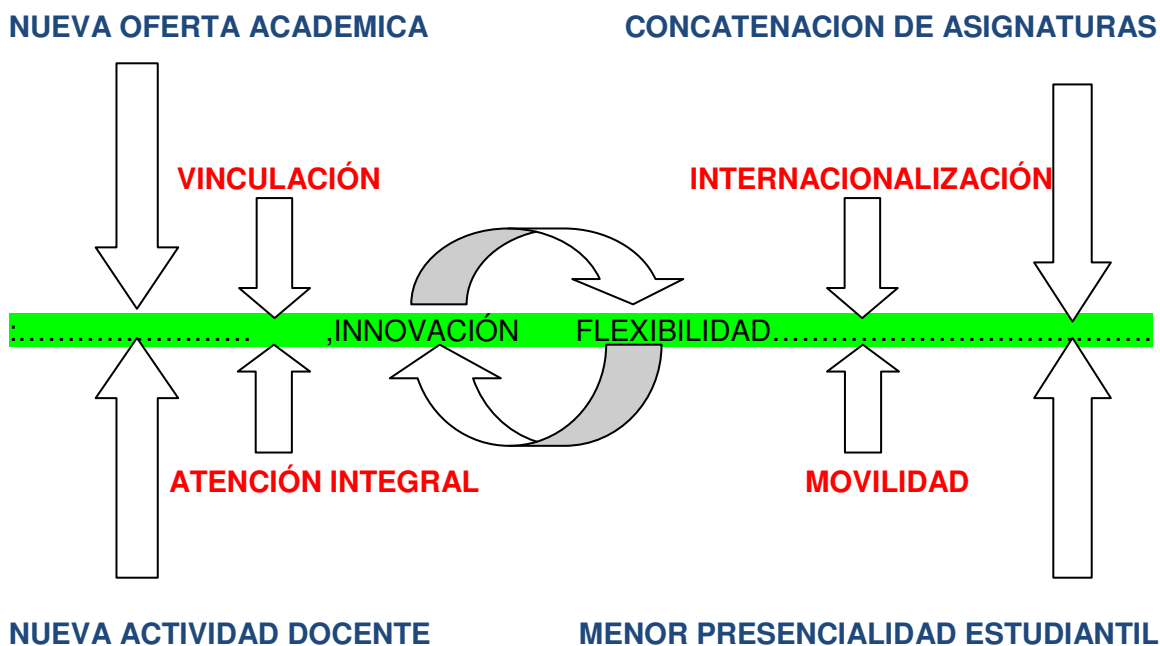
NUEVA OFERTA ACADEMICA

CONCATENACION DE ASIGNATURAS

VINCULACIÓN

INTERNACIONALIZACIÓN

:…………………… ,INNOVACIÓN FLEXIBILIDAD……………………………………

ATENCIÓN INTEGRAL

MOVILIDAD

NUEVA ACTIVIDAD DOCENTE

MENOR PRESENCIALIDAD ESTUDIANTIL